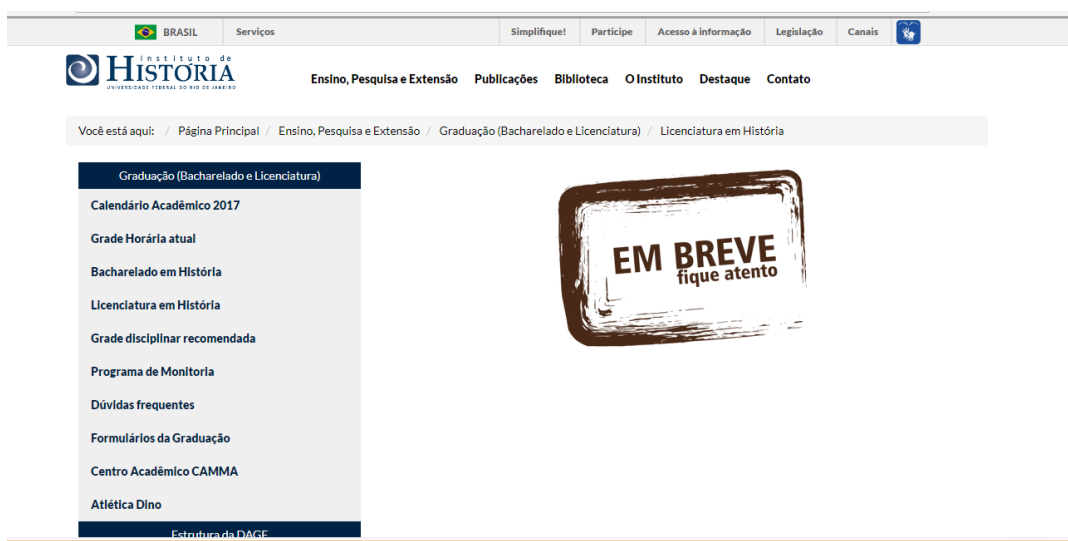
BRASIL | Serviços | Simplifique! | Participe | Acesso à informação | Legislação | Canais

Instituto de HISTÓRIA
UNIVERSIDADE FEDERAL DO RIO DE JANEIRO

Ensino, Pesquisa e Extensão | Publicações | Biblioteca | O Instituto | Destaque | Contato

Você está aqui: / Página Principal / Ensino, Pesquisa e Extensão / Graduação (Bacharelado e Licenciatura) / Licenciatura em História

Graduação (Bacharelado e Licenciatura)

Calendário Acadêmico 2017

Grade Horária atual

Bacharelado em História

Licenciatura em História

Grade disciplinar recomendada

Programa de Monitoria

Dúvidas frequentes

Formulários da Graduação

Centro Acadêmico CAMMA

Atlética Dino

Estrutura da DAGE

EM BREVE
fique atento